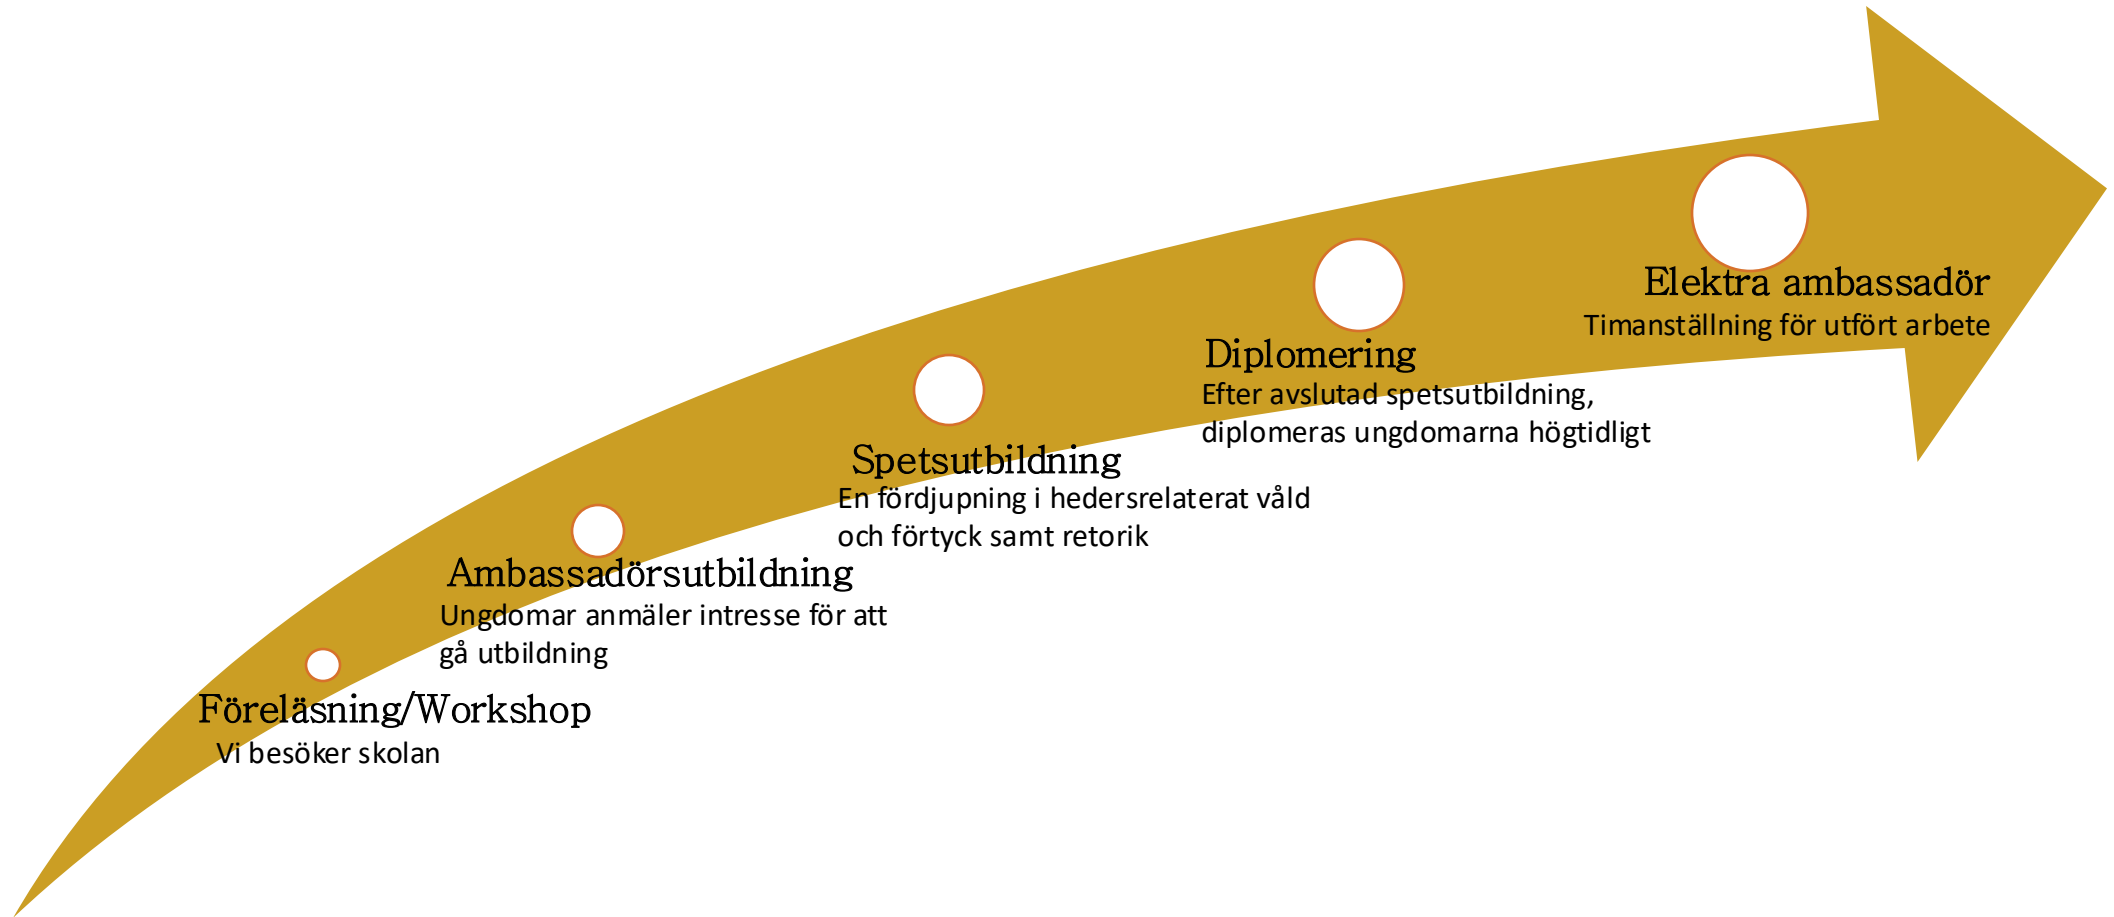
Föreläsning/Workshop
Vi besöker skolan

Ambassadörsutbildning
Ungdomar anmäler intresse för att gå utbildning

Spetsutbildning
En fördjupning i hedersrelaterat våld och förtyck samt retorik

Diplomering
Efter avslutad spetsutbildning, diplomeras ungdomarna högtidligt

Elektra ambassadör
Timanställning för utfört arbete